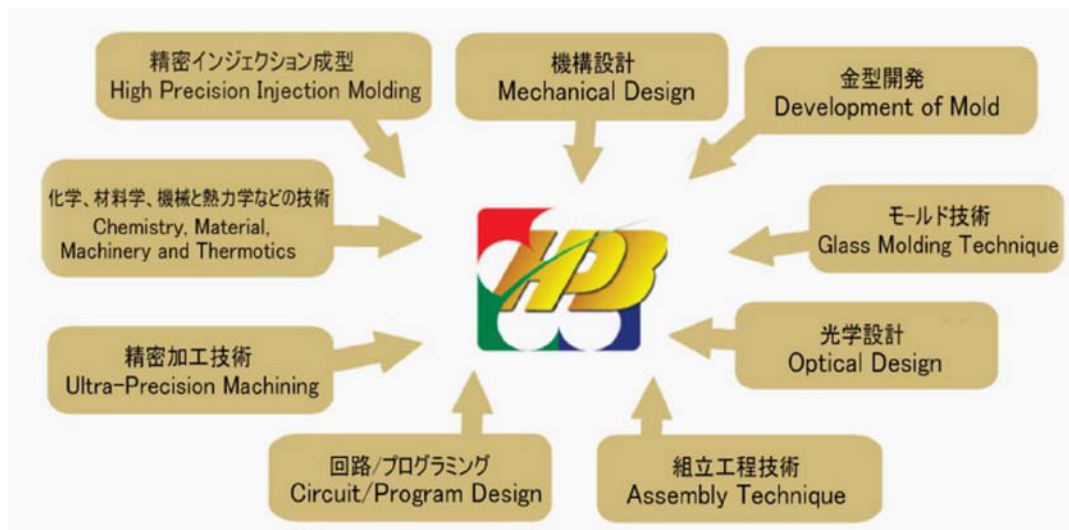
精密インジェクション成型
High Precision Injection Molding

機構設計
Mechanical Design

金型開発
Development of Mold

化学、材料学、機械と熱力学などの技術
Chemistry, Material, Machinery and Thermotics

HB

モールド技術
Glass Molding Technique

精密加工技術
Ultra-Precision Machining

光学設計
Optical Design

回路/プログラミング
Circuit/Program Design

組立工程技術
Assembly Technique